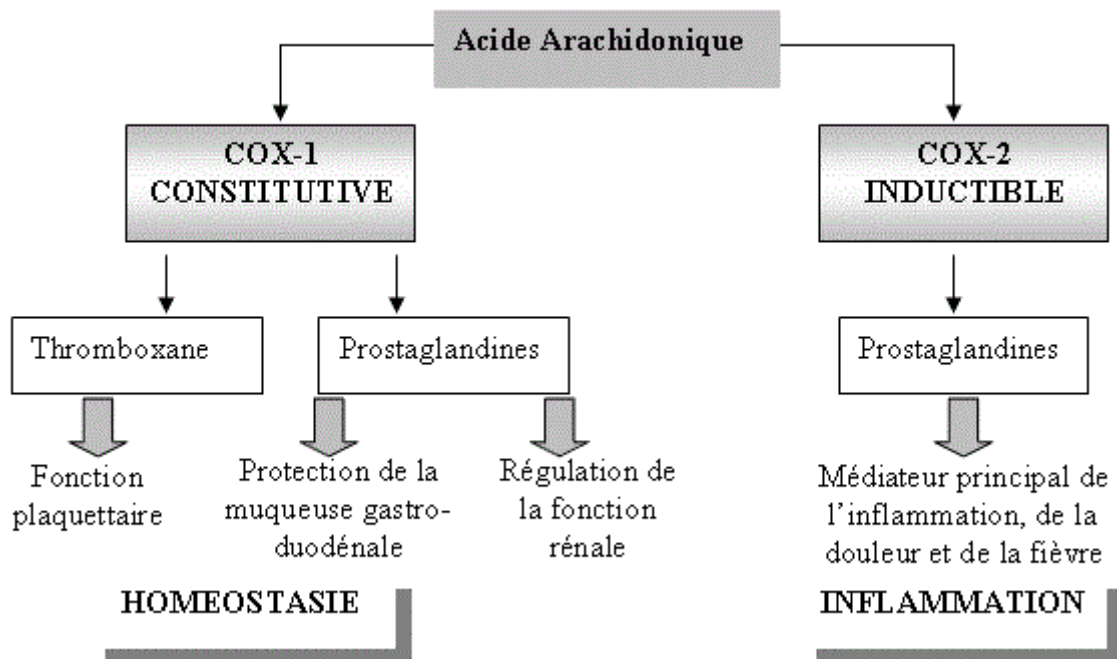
Acide Arachidonique

COX-1
CONSTITUTIVE

COX-2
INDUCTIBLE

Thromboxane

Prostaglandines

Prostaglandines

Fonction plaquettaire

Protection de la muqueuse gastroduodénale

Régulation de la fonction rénale

Médiateur principal de l'inflammation, de la douleur et de la fièvre

HOMEOSTASIE

INFLAMMATION